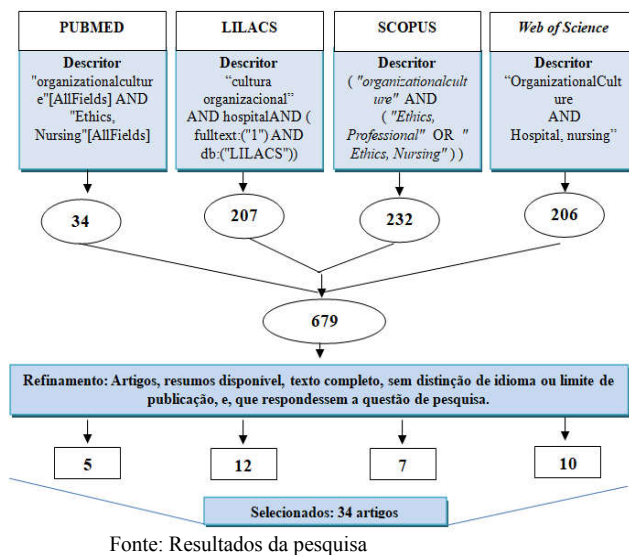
PUBMED

Descritor
"organizationalculture"[AllFields] AND "Ethics, Nursing"[AllFields]

LILACS

Descritor
"cultura organizacional" AND hospitalAND ( fulltext:("1") AND db:("LILACS"))

SCOPUS

Descritor
( "organizationalculture" AND ( "Ethics, Professional" OR " Ethics, Nursing" ) )

Web of Science

Descritor
"OrganizationalCulture AND Hospital, nursing"

34

207

232

206

679

Refinamento: Artigos, resumos disponível, texto completo, sem distinção de idioma ou limite de publicação, e, que respondessem a questão de pesquisa.

5

12

7

10

Selecionados: 34 artigos

Fonte: Resultados da pesquisa